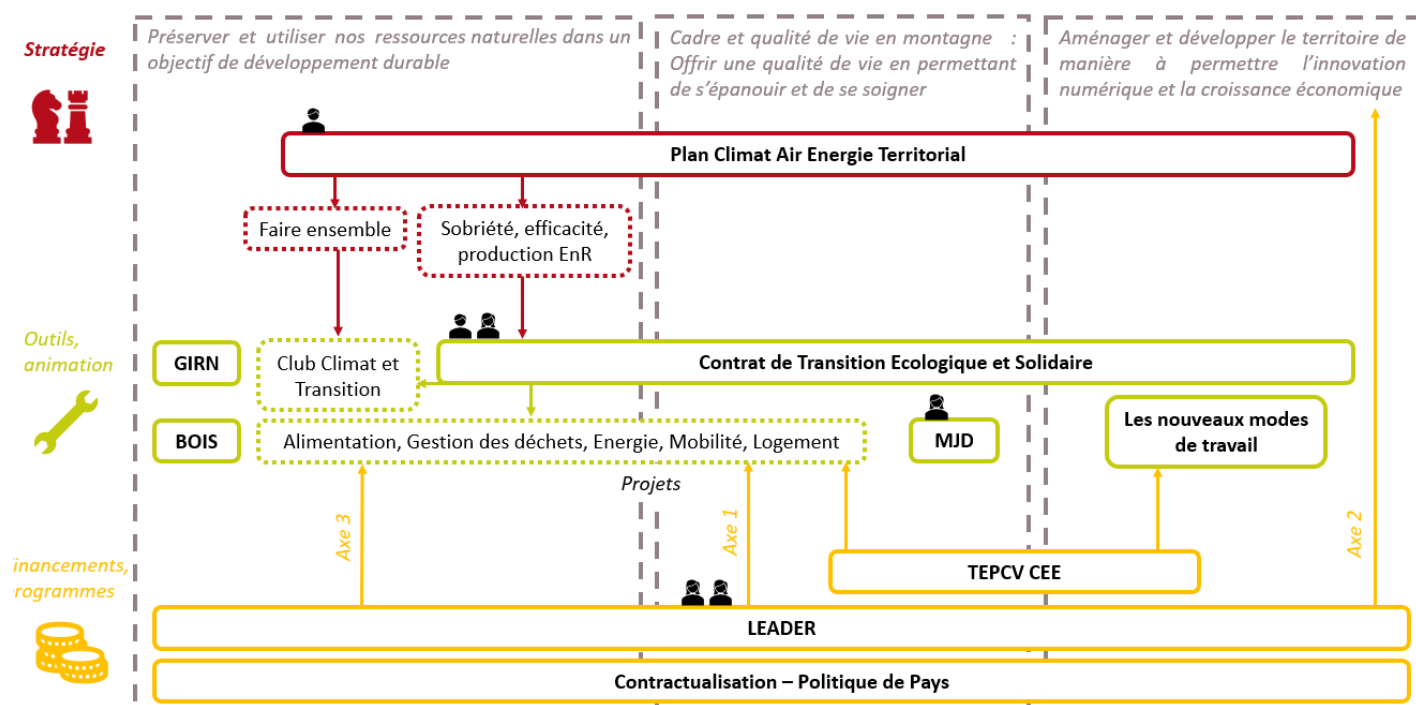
Stratégie

Préserver et utiliser nos ressources naturelles dans un objectif de développement durable

Cadre et qualité de vie en montagne : Offrir une qualité de vie en permettant de s'épanouir et de se soigner

Aménager et développer le territoire de manière à permettre l'innovation numérique et la croissance économique

Plan Climat Air Energie Territorial

Faire ensemble

Sobriété, efficacité, production EnR

Outils, animation

GIRN

Club Climat et Transition

Contrat de Transition Ecologique et Solidaire

BOIS

Alimentation, Gestion des déchets, Energie, Mobilité, Logement

MJD

Les nouveaux modes de travail

Projets

Axe 3

Axe 1

Axe 2

inancements, rogrammes

TEPCV CEE

LEADER

Contractualisation – Politique de Pays